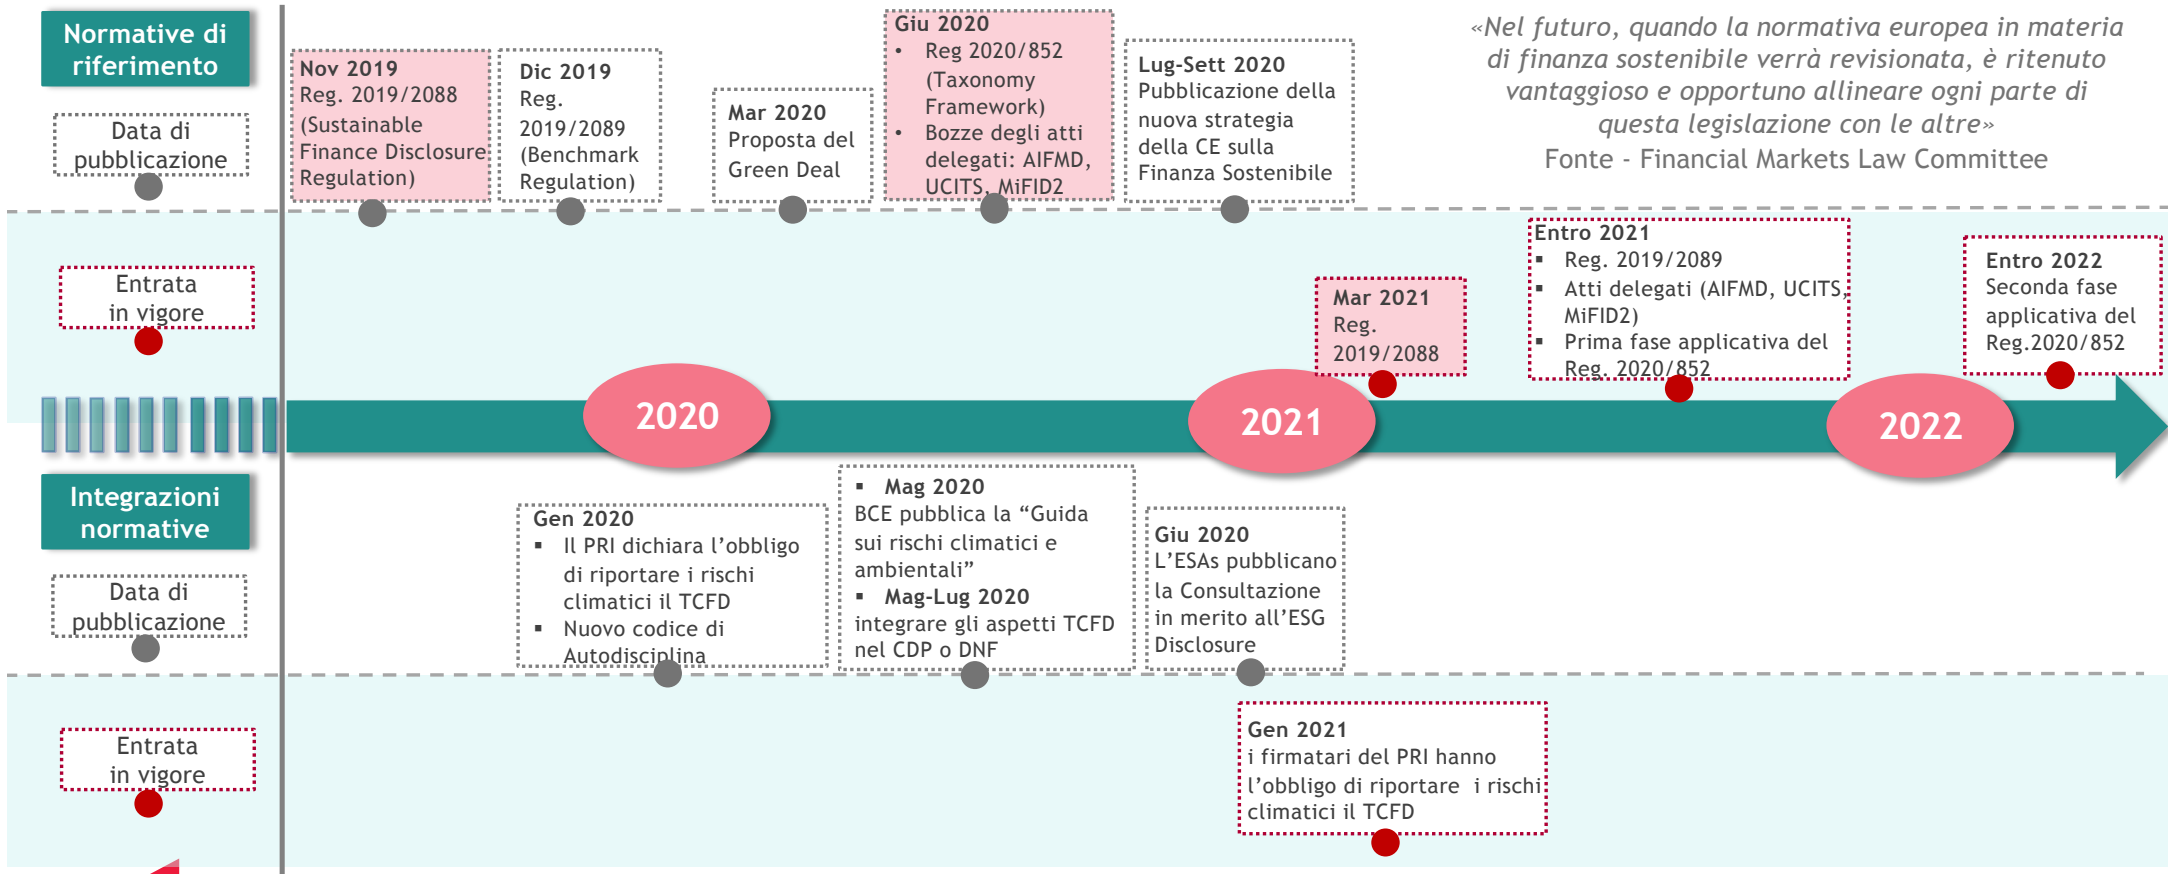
Normative di riferimento

Data di pubblicazione

Entrata in vigore

Nov 2019
Reg. 2019/2088 (Sustainable Finance Disclosure Regulation)

Dic 2019
Reg. 2019/2089 (Benchmark Regulation)

Mar 2020
Proposta del Green Deal

Giu 2020
• Reg 2020/852 (Taxonomy Framework)
• Bozze degli atti delegati: AIFMD, UCITS, MiFID2

Lug-Sett 2020
Pubblicazione della nuova strategia della CE sulla Finanza Sostenibile

«Nel futuro, quando la normativa europea in materia di finanza sostenibile verrà revisionata, è ritenuto vantaggioso e opportuno allineare ogni parte di questa legislazione con le altre»
Fonte - Financial Markets Law Committee

Mar 2021
Reg. 2019/2088

Entro 2021
▪ Reg. 2019/2089
▪ Atti delegati (AIFMD, UCITS, MiFID2)
▪ Prima fase applicativa del Reg. 2020/852

Entro 2022
Seconda fase applicativa del Reg.2020/852

2020

2021

2022

Integrazioni normative

Data di pubblicazione

Entrata in vigore

Gen 2020
▪ Il PRI dichiara l'obbligo di riportare i rischi climatici il TCFD
▪ Nuovo codice di Autodisciplina

▪ Mag 2020
BCE pubblica la "Guida sui rischi climatici e ambientali"
▪ Mag-Lug 2020
integrare gli aspetti TCFD nel CDP o DNF

Giu 2020
L'ESAs pubblicano la Consultazione in merito all'ESG Disclosure

Gen 2021
i firmatari del PRI hanno l'obbligo di riportare i rischi climatici il TCFD